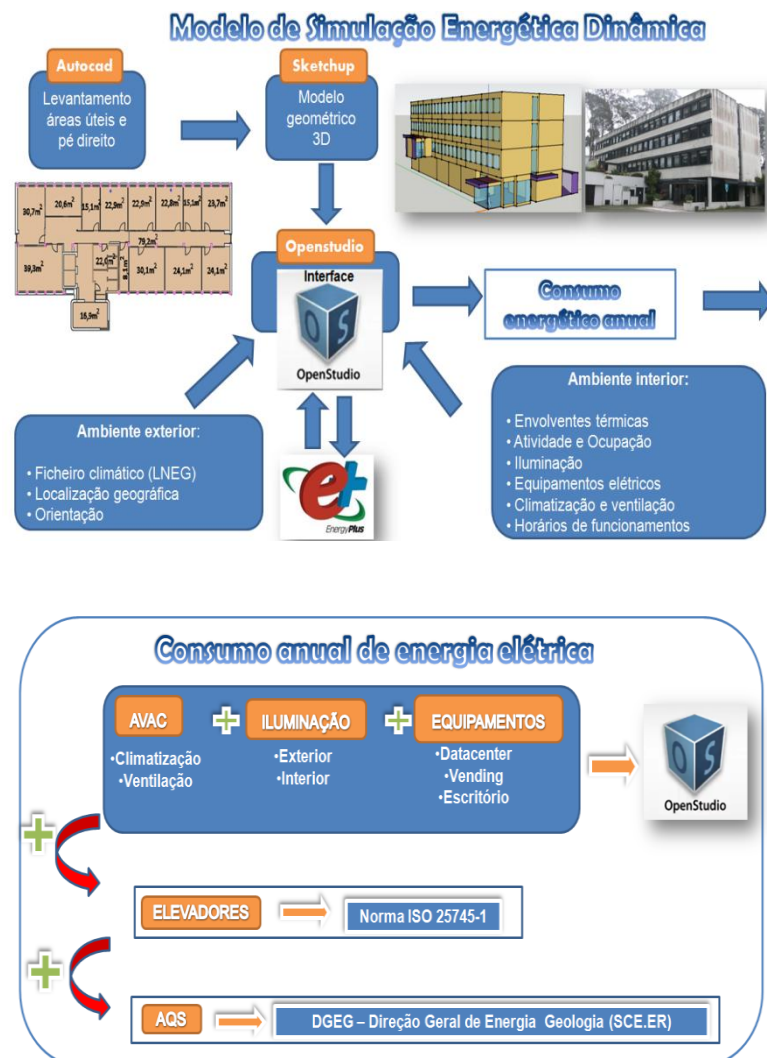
Modelo de Simulação Energética Dinâmica

Autocad
Levantamento áreas úteis e pé direito

Sketchup
Modelo geométrico 3D

30,7m²
20,6m²
15,1m²
22,9m²
22,9m²
22,8m²
15,1m²
23,7m²
79,2m²
22,4m²
39,8m²
30,1m²
24,1m²
24,1m²
16,9m²

Openstudio
Interface
OS
OpenStudio

Consumo energético anual

Ambiente interior:
• Envolventes térmicas
• Atividade e Ocupação
• Iluminação
• Equipamentos elétricos
• Climatização e ventilação
• Horários de funcionamentos

Ambiente exterior:
• Ficheiro climático (LNEG)
• Localização geográfica
• Orientação

EnergyPlus

Consumo anual de energia elétrica

AVAC
•Climatização
•Ventilação

ILUMINAÇÃO
•Exterior
•Interior

EQUIPAMENTOS
•Datacenter
•Vending
•Escritório

OS
OpenStudio

ELEVADORES
Norma ISO 25745-1

AQS
DGEG – Direção Geral de Energia Geologia (SCE.ER)